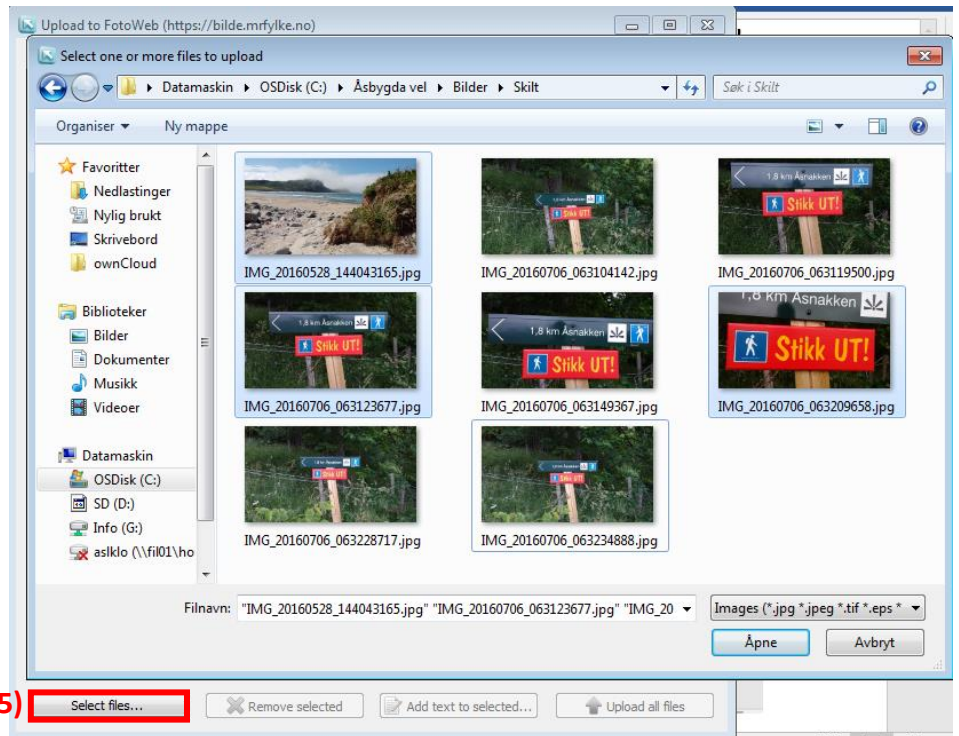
Upload to FotoWeb (https://bilde.mrfylke.no)

Select one or more files to upload

Datamaskin ▸ OSDisk (C:) ▸ Åsbygda vel ▸ Bilder ▸ Skilt

Søk i Skilt

Organiser ▾ Ny mappe

Favoritter
Nedlastinger
Nylig brukt
Skrivebord
ownCloud

Biblioteker
Bilder
Dokumenter
Musikk
Videoer

Datamaskin
OSDisk (C:)
SD (D:)
Info (G:)
asklo (\\fil01\ho

IMG_20160528_144043165.jpg
1,8 km Åsnakken
Stikk UT!
IMG_20160706_063104142.jpg
1,8 km Åsnakken
Stikk UT!
IMG_20160706_063119500.jpg
1,8 km Åsnakken
Stikk UT!
IMG_20160706_063123677.jpg
1,8 km Åsnakken
Stikk UT!
IMG_20160706_063149367.jpg
1,8 km Åsnakken
Stikk UT!
IMG_20160706_063209658.jpg
IMG_20160706_063228717.jpg
IMG_20160706_063234888.jpg

Filnavn: "IMG_20160528_144043165.jpg" "IMG_20160706_063123677.jpg" "IMG_20

Images (*.jpg *.jpeg *.tif *.eps *

Åpne Avbryt

5) Select files... Remove selected Add text to selected... Upload all files